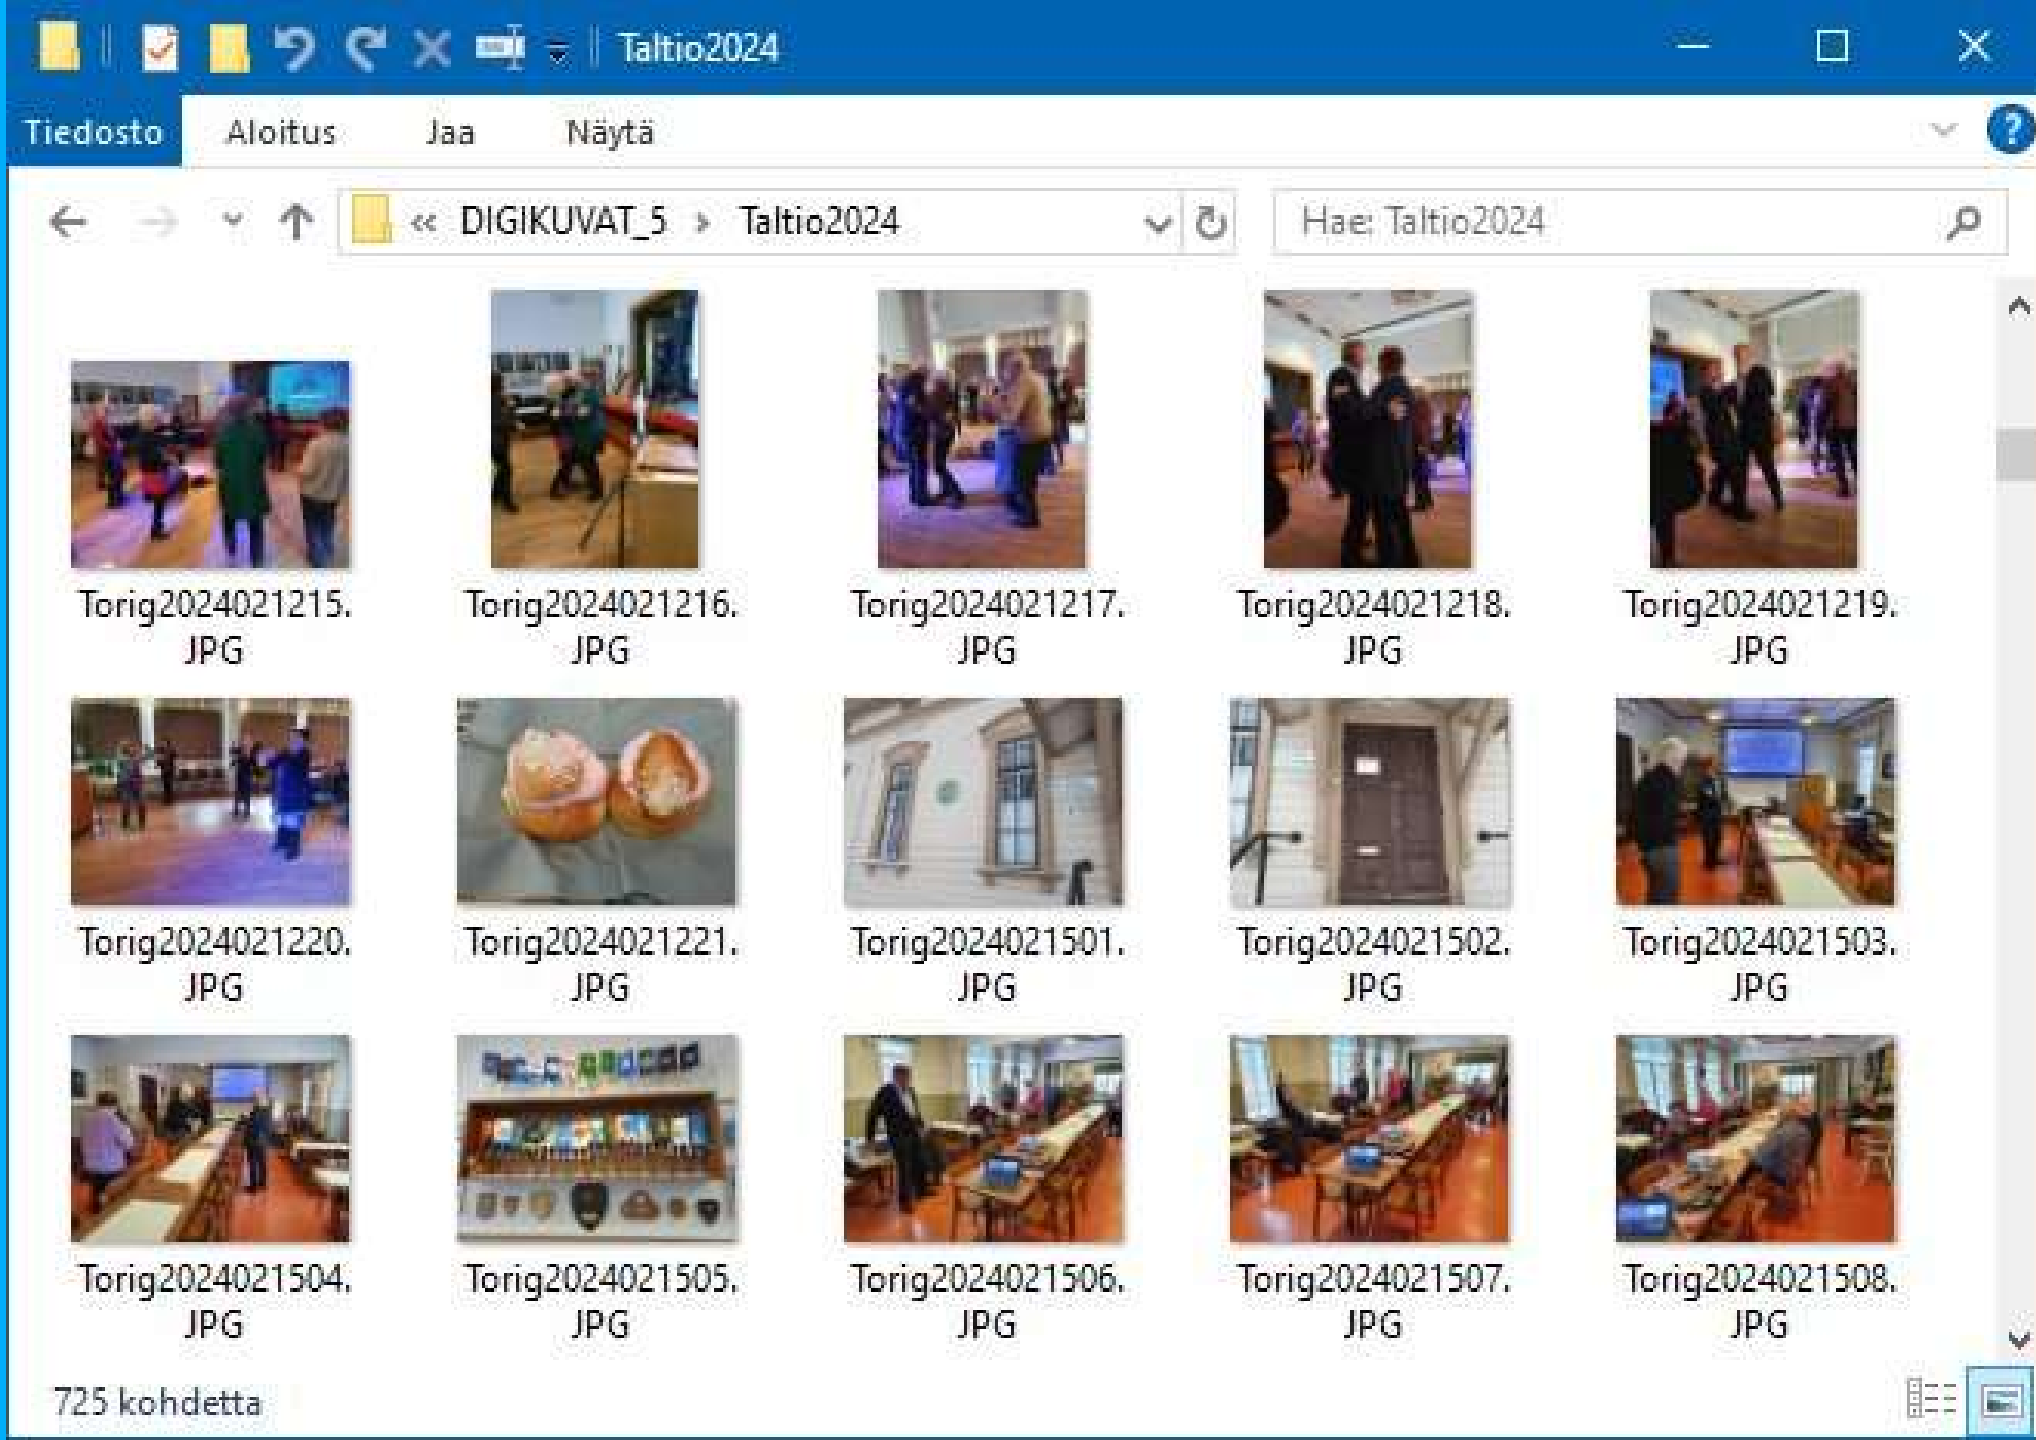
Taltio2024

Tiedosto Aloitus Jaa Näytä

« DIGIKUVAT_5 › Taltio2024

Hae: Taltio2024

Torig2024021215.JPG

Torig2024021216.JPG

Torig2024021217.JPG

Torig2024021218.JPG

Torig2024021219.JPG

Torig2024021220.JPG

Torig2024021221.JPG

Torig2024021501.JPG

Torig2024021502.JPG

Torig2024021503.JPG

Torig2024021504.JPG

Torig2024021505.JPG

Torig2024021506.JPG

Torig2024021507.JPG

Torig2024021508.JPG

725 kohdetta